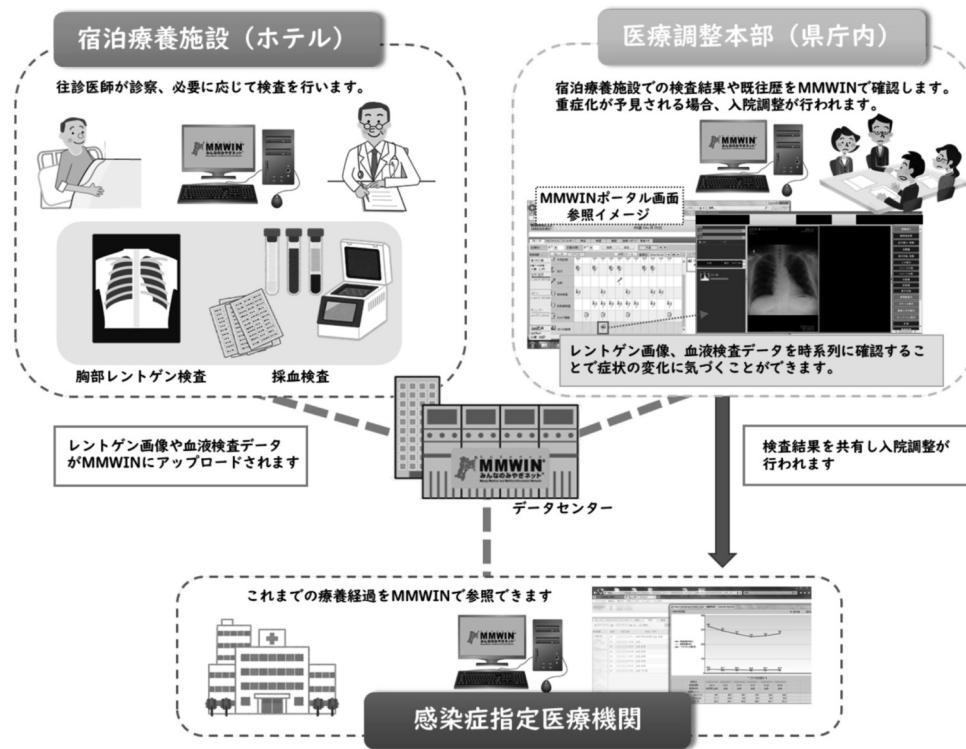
宿泊療養施設（ホテル）

往診医師が診察、必要に応じて検査を行います。

MMWIN みんなのみやぎネット

胸部レントゲン検査

採血検査

医療調整本部（県庁内）

宿泊療養施設での検査結果や既往歴をMMWINで確認します。重症化が予見される場合、入院調整が行われます。

MMWIN

MMWINポータル画面参照イメージ

レントゲン画像、血液検査データを時系列に確認することで症状の変化に気づくことができます。

レントゲン画像や血液検査データがMMWINにアップロードされます

MMWIN みんなのみやぎネット

データセンター

検査結果を共有し入院調整が行われます

これまでの療養経過をMMWINで参照できます

MMWIN

感染症指定医療機関